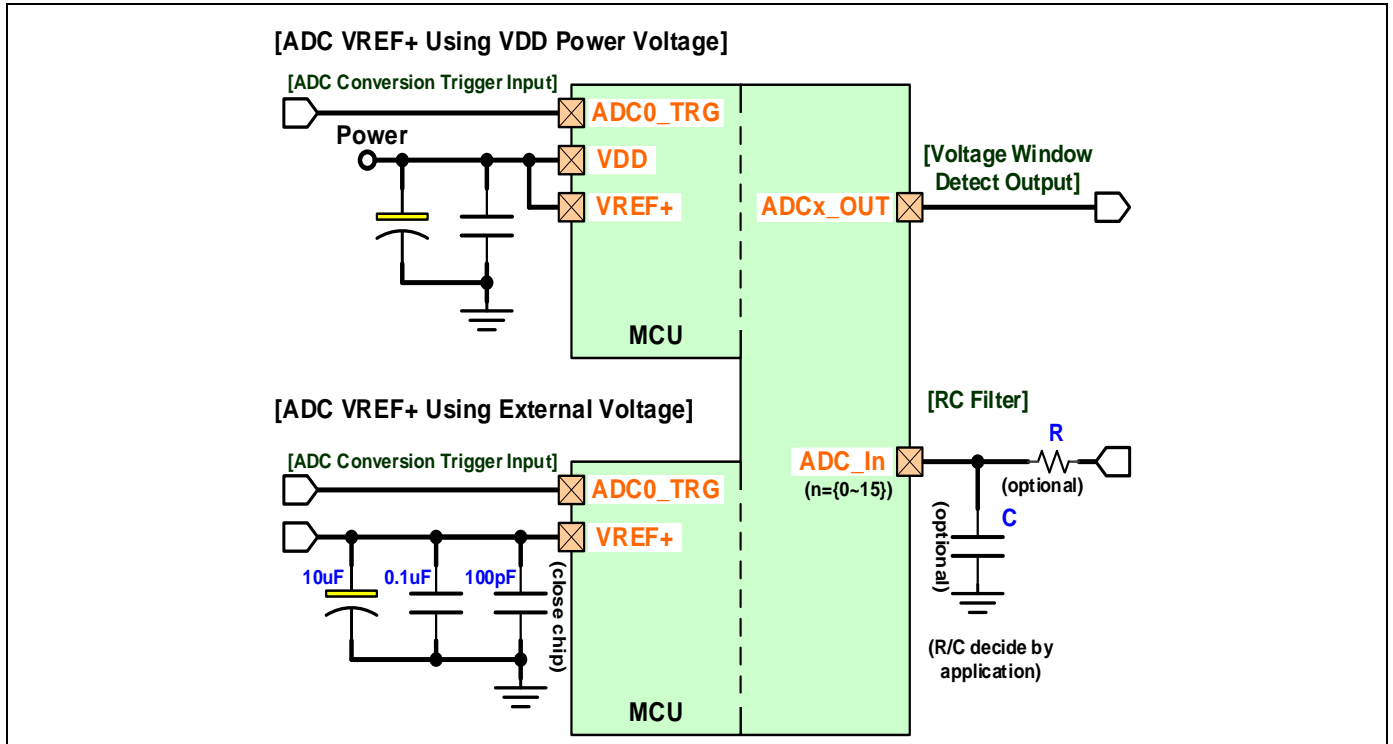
[ADC VREF+ Using VDD Power Voltage]

[ADC Conversion Trigger Input]

ADC0_TRG

Power

VDD

VREF+

[Voltage Window Detect Output]

ADCx_OUT

MCU

[ADC VREF+ Using External Voltage]

[RC Filter]

R

[ADC Conversion Trigger Input]

ADC_In

(n={0~15})

(optional)

ADC0_TRG

VREF+

C

(optional)

10uF

0.1uF

100pF

(close chip)

(R/C decide by application)

MCU